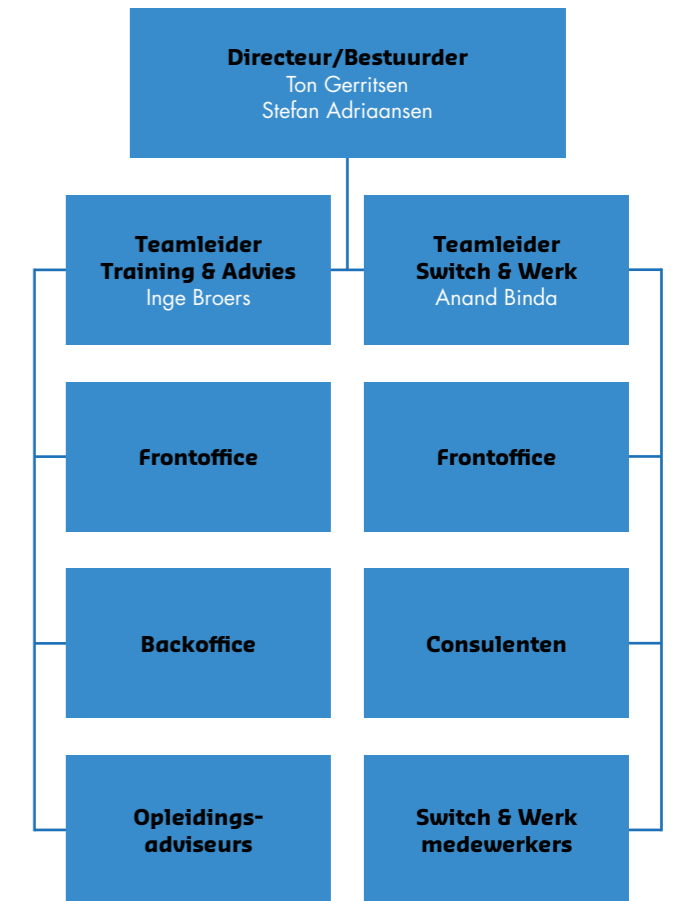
Directeur/Bestuurder
Ton Gerritsen
Stefan Adriaansen

Teamleider
Training & Advies
Inge Broers

Frontoffice

Backoffice

Opleidingsadviseurs

Teamleider
Switch & Werk
Anand Binda

Frontoffice

Consulenten

Switch & Werk
medewerkers